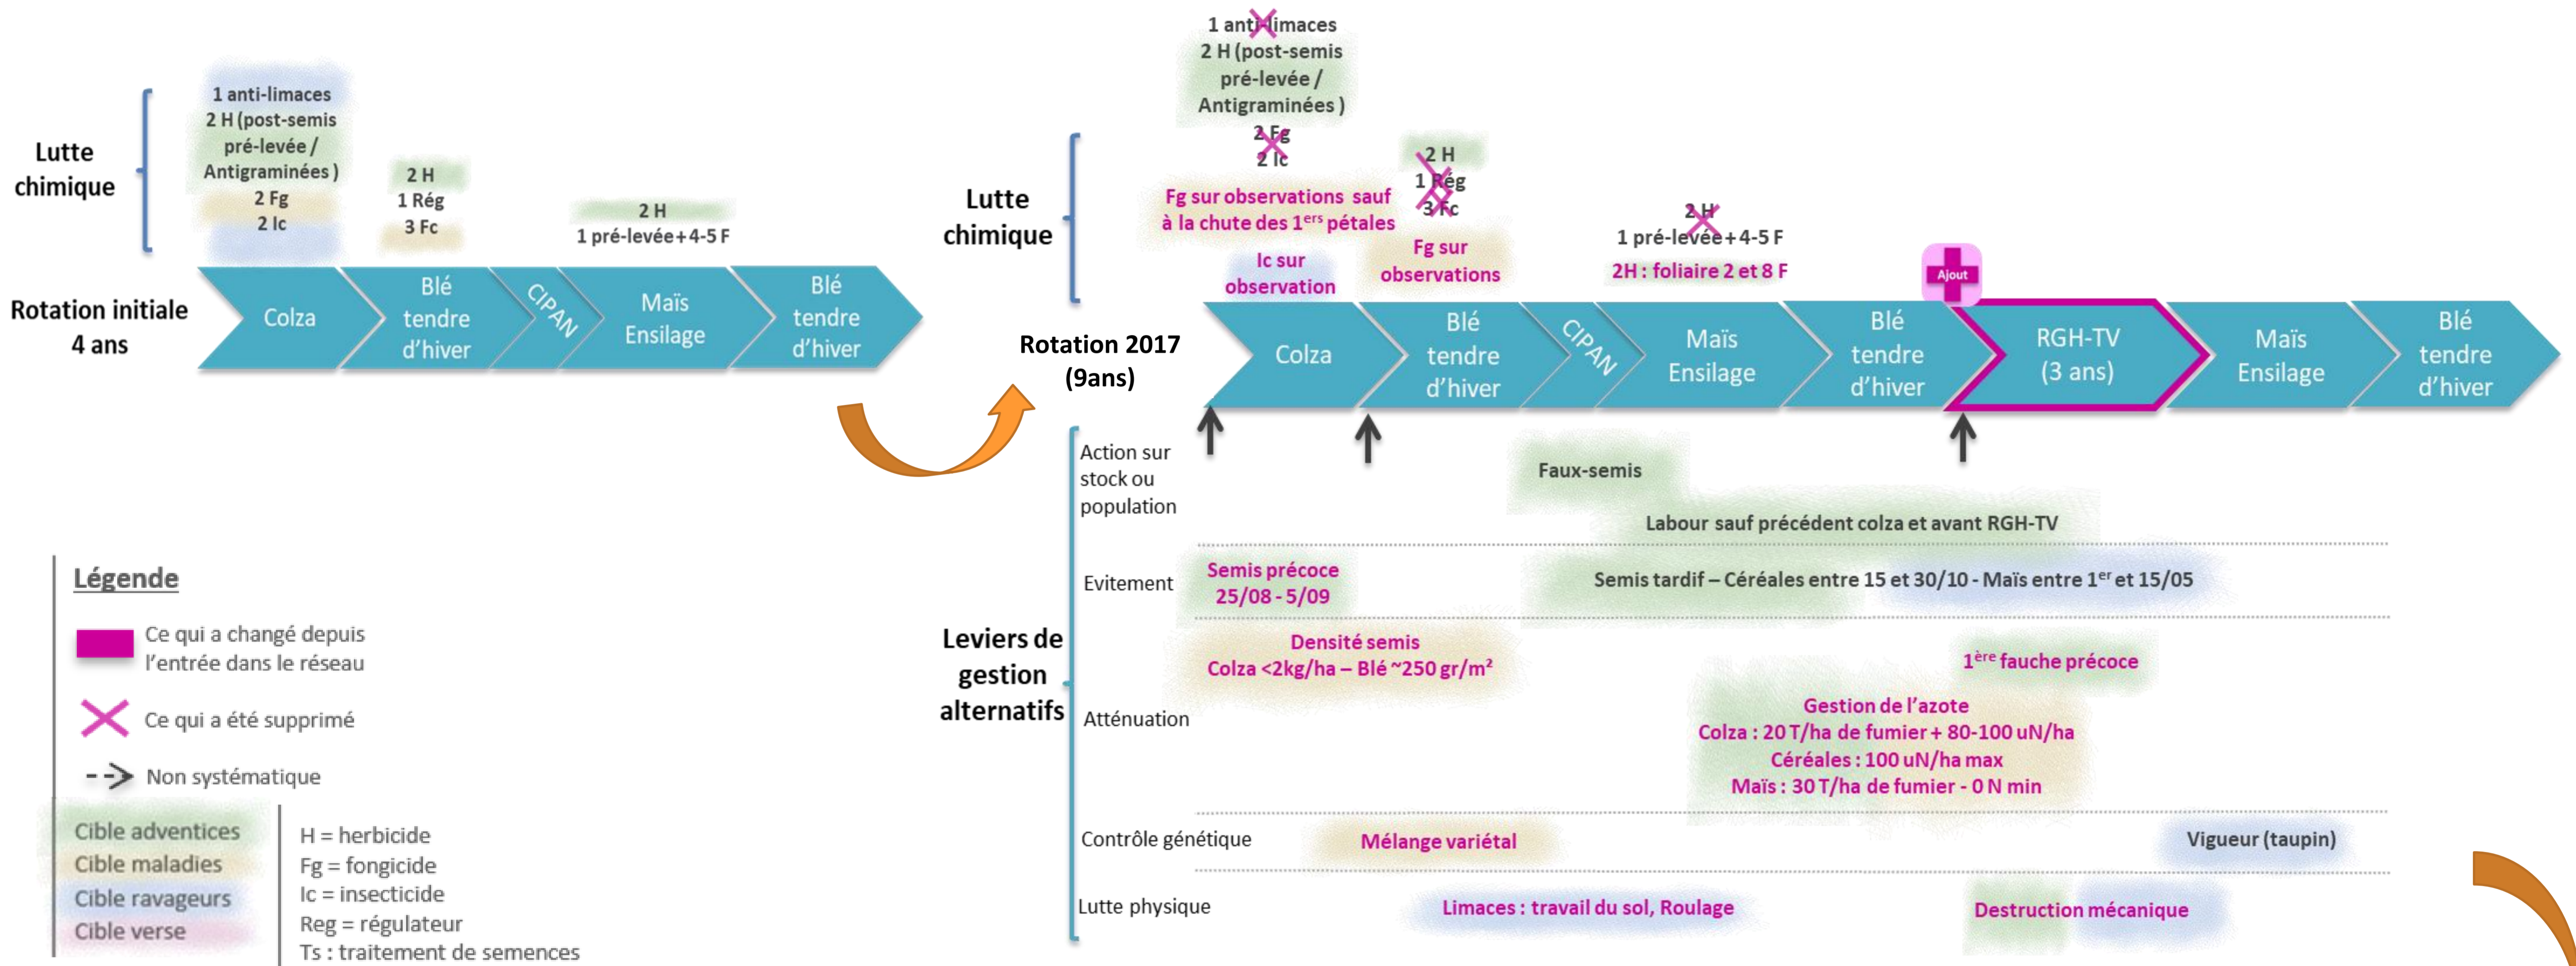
Lutte chimique

1 anti-limaces
2 H (post-semis pré-levée / Antigraminées )
2 Fg
2 Ic

2 H
1 Rég
3 Fc

2 H
1 pré-levée + 4-5 F

Rotation initiale 4 ans

Colza
Blé tendre d'hiver
CIPAN
Maïs Ensilage
Blé tendre d'hiver

Lutte chimique

1 anti-limaces
2 H (post-semis pré-levée / Antigraminées )
2 Fg
2 Ic

Fg sur observations sauf à la chute des 1$^{ers}$ pétales

Ic sur observation

2 H
1 Rég
3 Fc

Fg sur observations

2 H
1 pré-levée + 4-5 F
2H : foliaire 2 et 8 F

Ajout

Rotation 2017 (9ans)

Colza
Blé tendre d'hiver
CIPAN
Maïs Ensilage
Blé tendre d'hiver
RGH-TV (3 ans)
Maïs Ensilage
Blé tendre d'hiver

Action sur stock ou population
Faux-semis
Labour sauf précédent colza et avant RGH-TV

Evitement
Semis précoce 25/08 - 5/09
Semis tardif – Céréales entre 15 et 30/10 - Maïs entre 1$^{er}$ et 15/05

Leviers de gestion alternatifs

Atténuation
Densité semis
Colza <2kg/ha – Blé ~250 gr/m²
1$^{ère}$ fauche précoce
Gestion de l'azote
Colza : 20 T/ha de fumier + 80-100 uN/ha
Céréales : 100 uN/ha max
Maïs : 30 T/ha de fumier - 0 N min

Contrôle génétique
Mélange variétal
Vigueur (taupin)

Lutte physique
Limaces : travail du sol, Roulage
Destruction mécanique

Légende
Ce qui a changé depuis l'entrée dans le réseau
Ce qui a été supprimé
Non systématique

Cible adventices
Cible maladies
Cible ravageurs
Cible verse

H = herbicide
Fg = fongicide
Ic = insecticide
Reg = régulateur
Ts : traitement de semences